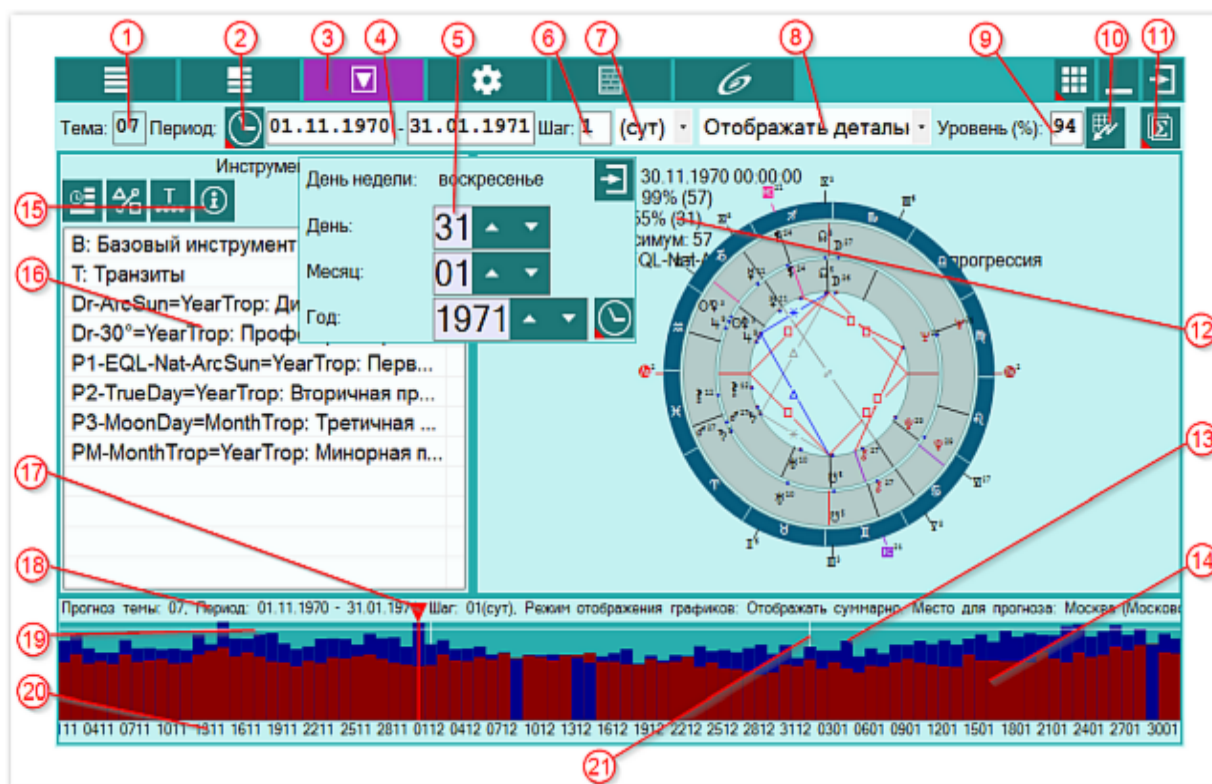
1 2 3 4 5 6 7 8 9 10 11

Тема: 07 Период: 01.11.1970 - 31.01.1971 Шаг: 1 (сут) Отображать деталы Уровень (%): 94

Инструме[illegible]

День недели: воскресенье

День: 31

Месяц: 01

Год: 1971

30.11.1970 00:00:00
99% (57)
55% (31)
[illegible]симум: 57
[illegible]EQL-Nat-A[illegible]
прогрессия

15

16

B: Базовый инструмент
T: Транзиты
Dr-ArcSun=YearTrop: Ди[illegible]
Dr-30°=YearTrop: Профе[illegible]
P1-EQL-Nat-ArcSun=YearTrop: Перв...
P2-TrueDay=YearTrop: Вторичная пр...
P3-MoonDay=MonthTrop: Третичная ...
PM-MonthTrop=YearTrop: Минорная п...

12

13

17

14

18

Прогноз темы: 07, Период: 01.11.1970 - 31.01.197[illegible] Шаг: 01(сут), Режим отображения графиков: Отображать суммарно Место для прогноза: Москва (Москов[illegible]

19

20

111 0411 0711 1011 1311 1611 1911 2211 2511 2811 0112 0412 0712 1012 1312 1612 1912 2212 2512 2812 3112 0301 0601 0901 1201 1501 1801 2101 2401 2701 3001

21